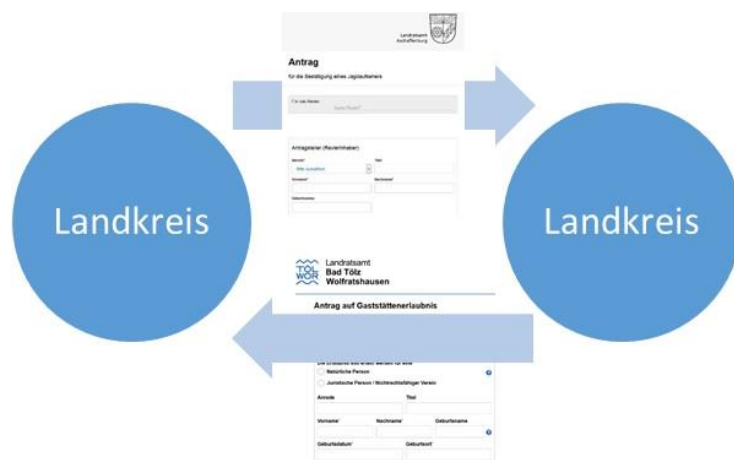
Landkreis

Landkreis

Landratsamt Aschaffenburg

Antrag

für die Bestätigung eines Jagdaufsehers

Für das Revier:

Antragsteller (Revierinhaber)

Anrede*

Titel

Bitte auswählen

Vorname*

Nachname*

Geburtsname

Landratsamt
Bad Tölz
Wolfratshausen

Antrag auf Gaststättenerlaubnis

Die Erlaubnis soll erteilt werden für eine

Natürliche Person

Juristische Person / Nichtrechtsfähiger Verein

Anrede

Titel

Vorname*

Nachname*

Geburtsname

Geburtsdatum*

Geburtsort*